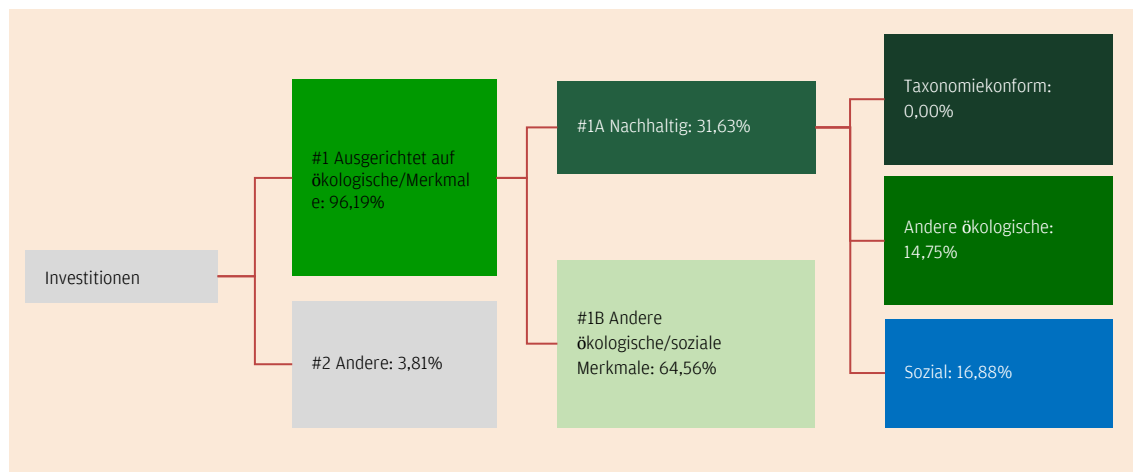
Investitionen

#1 Ausgerichtet auf ökologische/Merkmale: 96,19%

#2 Andere: 3,81%

#1A Nachhaltig: 31,63%

#1B Andere ökologische/soziale Merkmale: 64,56%

Taxonomiekonform: 0,00%

Andere ökologische: 14,75%

Sozial: 16,88%